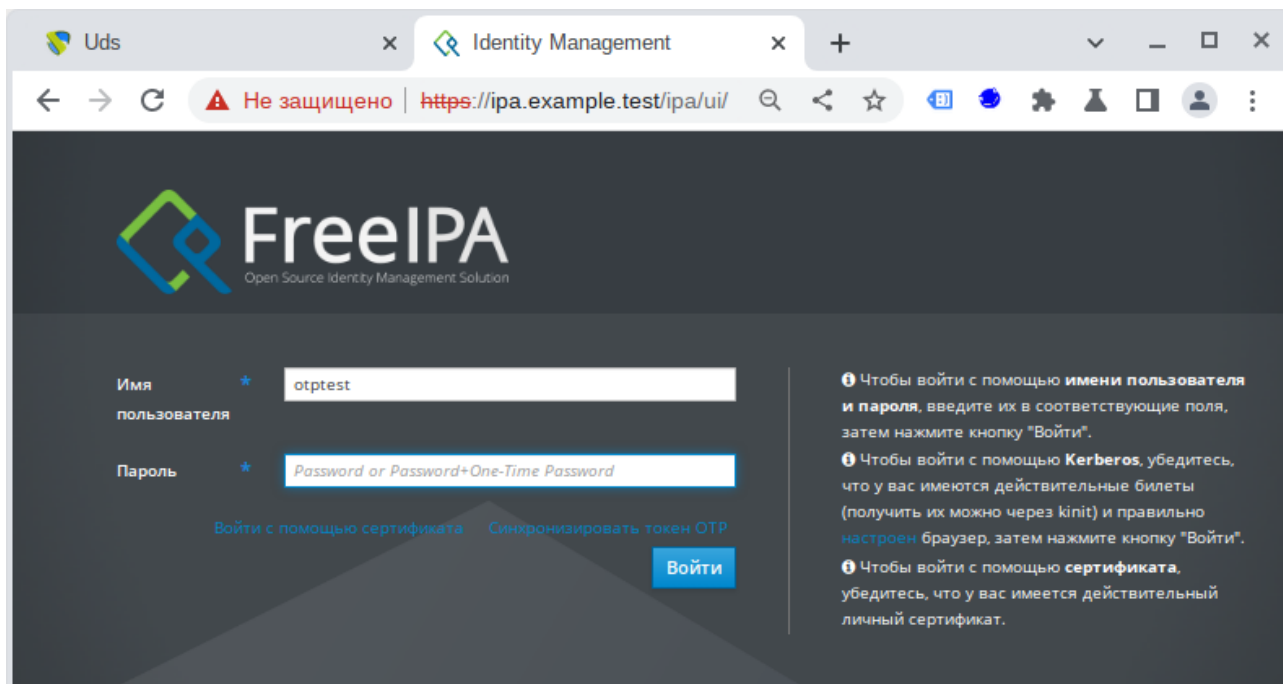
Uds

Identity Management

Не защищено https://ipa.example.test/ipa/ui/

FreeIPA
Open Source Identity Management Solution

Имя пользователя *
otptest

Пароль *
Password or Password+One-Time Password

Войти с помощью сертификата Синхронизировать токен OTP

Войти

Чтобы войти с помощью **имени пользователя и пароля**, введите их в соответствующие поля, затем нажмите кнопку "Войти".

Чтобы войти с помощью **Kerberos**, убедитесь, что у вас имеются действительные билеты (получить их можно через kinit) и правильно настроен браузер, затем нажмите кнопку "Войти".

Чтобы войти с помощью **сертификата**, убедитесь, что у вас имеется действительный личный сертификат.